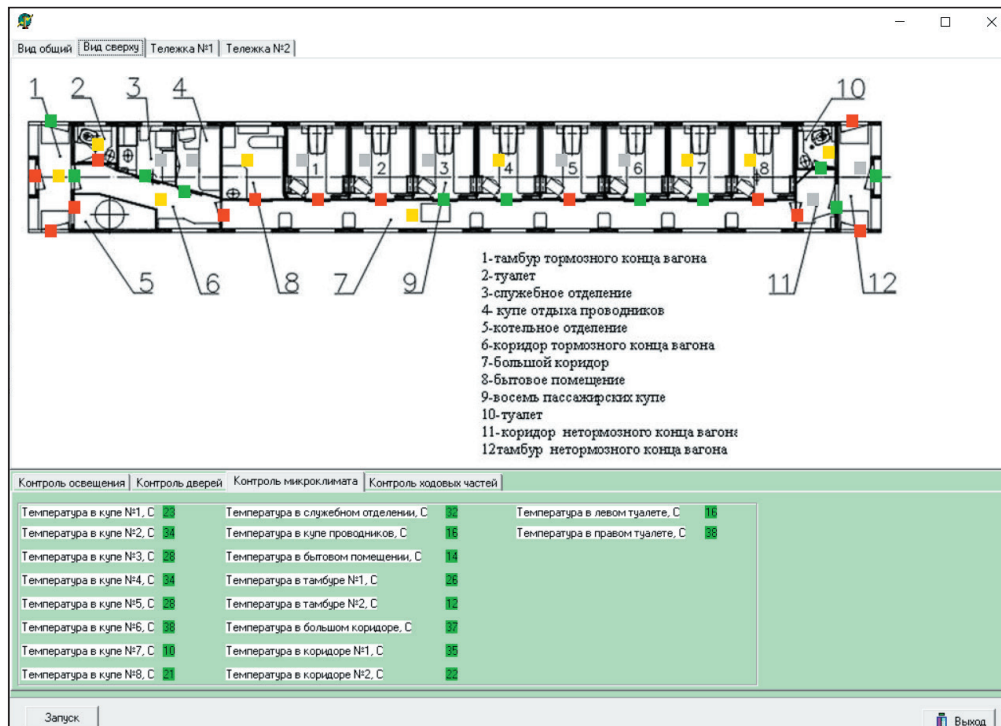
Вид общий | Вид сверху | Тележка №1 | Тележка №2

1 2 3 4 10

1 2 3 4 5 6 7 8

5 6 8 7 9 11 12

1-тамбур тормозного конца вагона
2-туалет
3-служебное отделение
4- купе отдыха проводников
5-котельное отделение
6-коридор тормозного конца вагона
7-большой коридор
8-бытовое помещение
9-восемь пассажирских купе
10-туалет
11-коридор нетормозного конца вагона
12тамбур нетормозного конца вагона

Контроль освещения | Контроль дверей | Контроль микроклимата | Контроль ходовых частей

Температура в купе №1, С 23
Температура в купе №2, С 34
Температура в купе №3, С 28
Температура в купе №4, С 34
Температура в купе №5, С 28
Температура в купе №6, С 38
Температура в купе №7, С 10
Температура в купе №8, С 21

Температура в служебном отделении, С 32
Температура в купе проводников, С 16
Температура в бытовом помещении, С 14
Температура в тамбуре №1, С 26
Температура в тамбуре №2, С 12
Температура в большом коридоре, С 37
Температура в коридоре №1, С 35
Температура в коридоре №2, С 22

Температура в левом туалете, С 16
Температура в правом туалете, С 38

Запуск
Выход